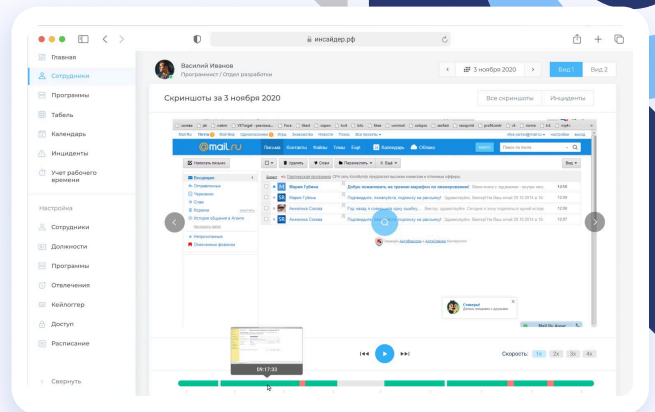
инсайдер.рф

Главная
Сотрудники
Программы
Табель
Календарь
Инциденты
Учет рабочего времени

Настройка
Сотрудники
Должности
Программы
Отвлечения
Кейлоггер
Доступ
Расписание

Свернуть

Василий Иванов
Программист / Отдел разработки

3 ноября 2020
Вид 1
Вид 2

Скриншоты за 3 ноября 2020
Все скриншоты
Инциденты

@mail.ru
Письма
Контакты
Файлы
Темы
Ещё
Календарь
Облако
Написать письмо
Удалить
Спам
Переместить
Ещё
Вид
Входящие
Отправленные
Черновики
Спам
Корзина
Мария Губина
Мария Губина
Анжелика Сокова
Анжелика Сокова
12:56
12:56
12:57
12:57

09:17:33

Скорость:
1x
2x
3x
4x